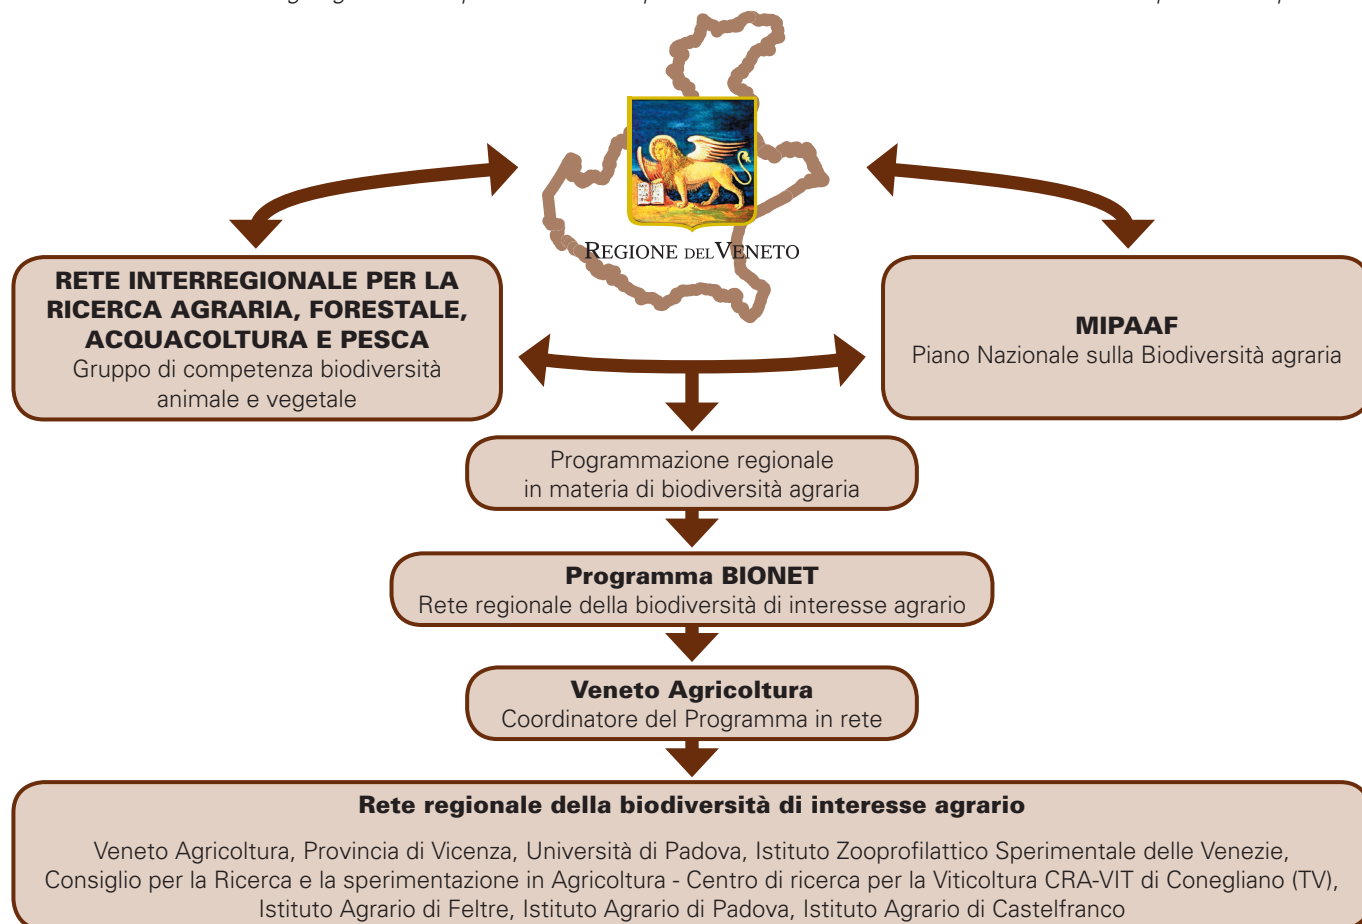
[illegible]

Regione del Veneto

RETE INTERREGIONALE PER LA RICERCA AGRARIA, FORESTALE, ACQUACOLTURA E PESCA
Gruppo di competenza biodiversità animale e vegetale

MIPAAF
Piano Nazionale sulla Biodiversità agraria

Programmazione regionale in materia di biodiversità agraria

Programma BIONET
Rete regionale della biodiversità di interesse agrario

Veneto Agricoltura
Coordinatore del Programma in rete

Rete regionale della biodiversità di interesse agrario

Veneto Agricoltura, Provincia di Vicenza, Università di Padova, Istituto Zooprofilattico Sperimentale delle Venezie, Consiglio per la Ricerca e la sperimentazione in Agricoltura - Centro di ricerca per la Viticoltura CRA-VIT di Conegliano (TV), Istituto Agrario di Feltre, Istituto Agrario di Padova, Istituto Agrario di Castelfranco